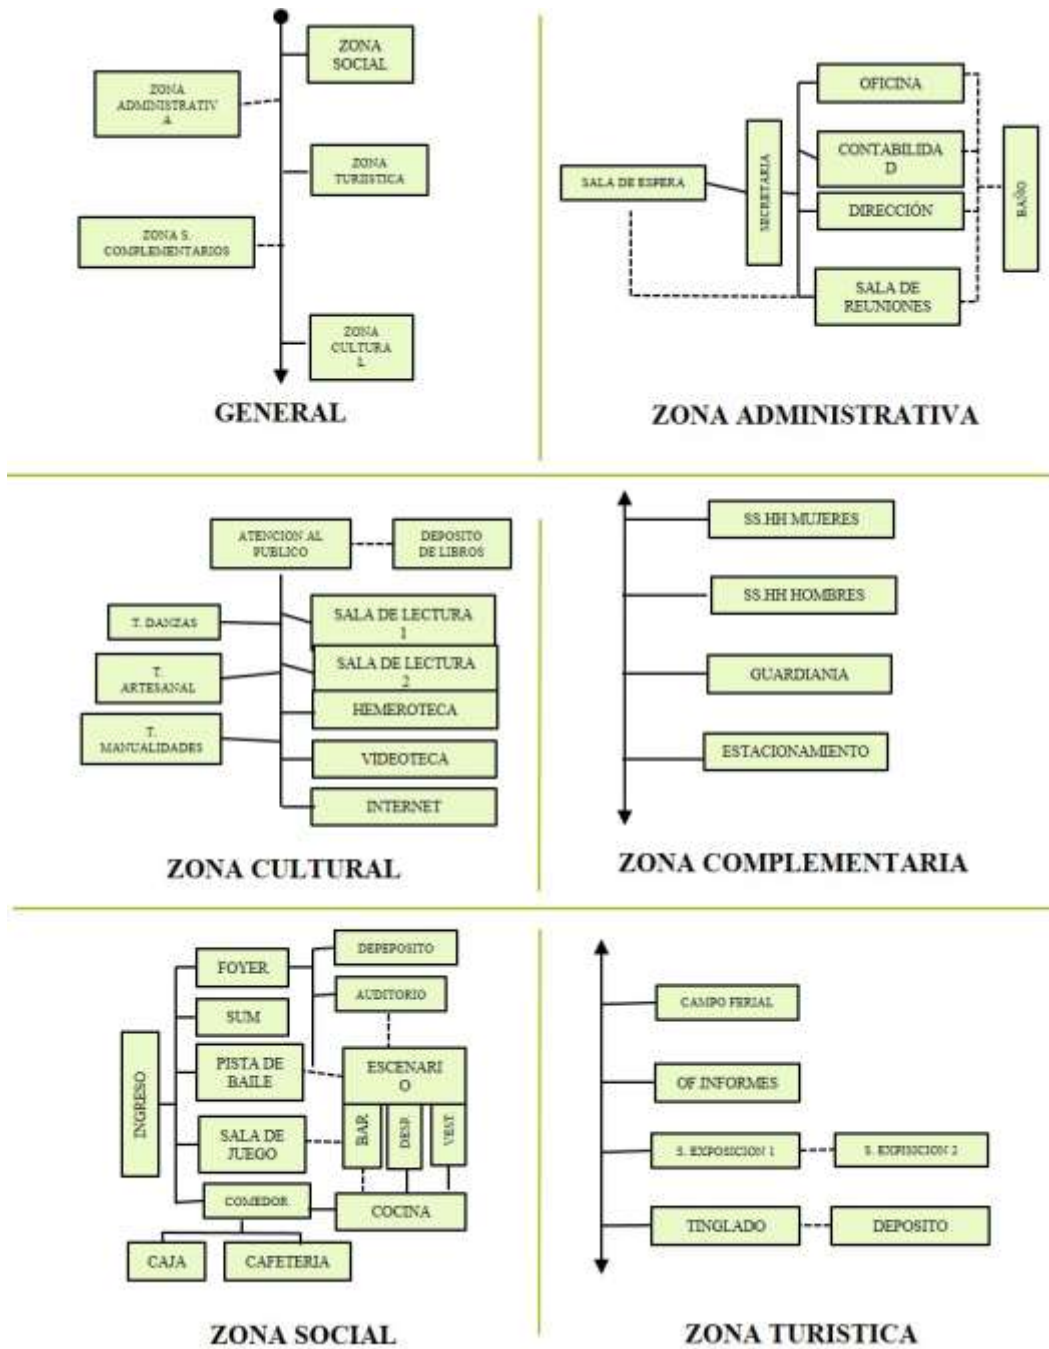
ZONA SOCIAL

ZONA ADMINISTRATIV A

ZONA TURISTICA

ZONA S. COMPLEMENTARIOS

ZONA CULTURA L

GENERAL

OFICINA

CONTABILIDA D

SALA DE ESPERA

SECRETARIA

DIRECCIÓN

BAÑO

SALA DE REUNIONES

ZONA ADMINISTRATIVA

ATENCION AL PUBLICO

DEPOSITO DE LIBROS

T. DANZAS

SALA DE LECTURA 1

T. ARTESANAL

SALA DE LECTURA 2

HEMEROTECA

T. MANUALIDADES

VIDEOTECA

INTERNET

ZONA CULTURAL

SS.HH MUJERES

SS.HH HOMBRES

GUARDIANIA

ESTACIONAMIENTO

ZONA COMPLEMENTARIA

FOYER

DEPEPOSITO

AUDITORIO

SUM

INGRESO

PISTA DE BAILE

ESCENARI O

SALA DE JUEGO

BAR

DESP.

VEST.

COMEDOR

COCINA

CAJA

CAFETERIA

ZONA SOCIAL

CAMPO FERIAL

OF. INFORMES

S. EXPOSICION 1

S. EXPISICION 2

TINGLADO

DEPOSITO

ZONA TURISTICA